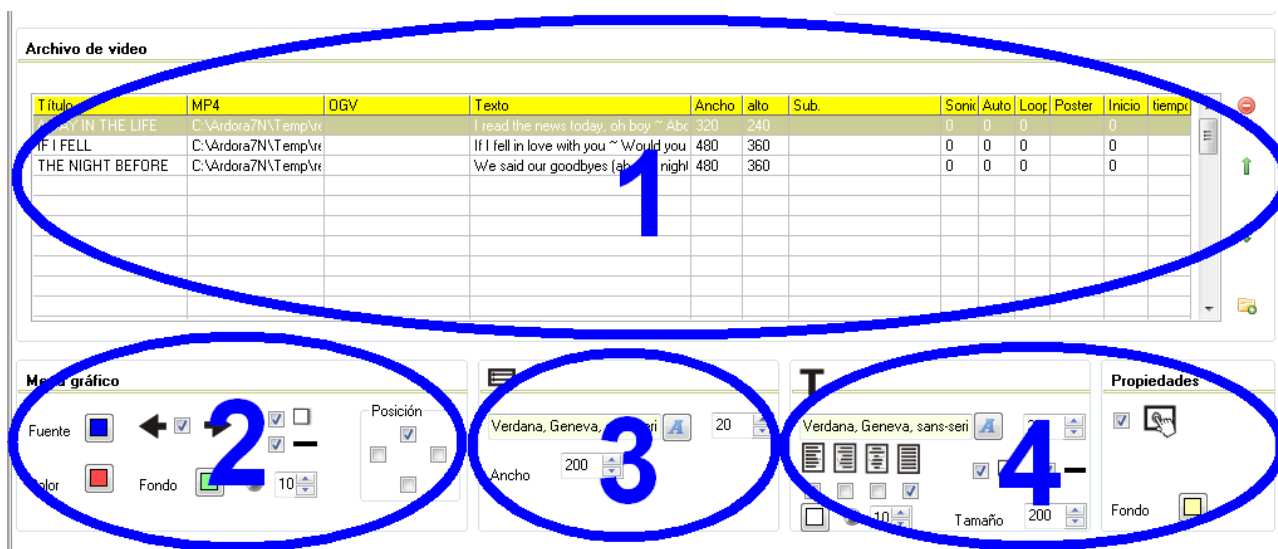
Archivo de video

| Título | MP4 | OGV | Texto | Ancho | alto | Sub. | Sonic | Auto | Loop | Poster | Inicio | tiempo |
|---|---|---|---|---|---|---|---|---|---|---|---|---|
| A DAY IN THE LIFE | C:\Ardora7N\Temp\re | | I read the news today, oh boy ~ Abc | 320 | 240 | | 0 | 0 | 0 | | 0 | |
| IF I FELL | C:\Ardora7N\Temp\re | | If I fell in love with you ~ Would you | 480 | 360 | | 0 | 0 | 0 | | 0 | |
| THE NIGHT BEFORE | C:\Ardora7N\Temp\re | | We said our goodbyes (ah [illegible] night | 480 | 360 | | 0 | 0 | 0 | | 0 | |

1

M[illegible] gráfico

Fuente

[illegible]olor

Fondo

10

Posición

2

Verdana, Geneva, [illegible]

20

Ancho

200

3

Verdana, Geneva, sans-seri

Tamaño

200

10

4

Propiedades

Fondo